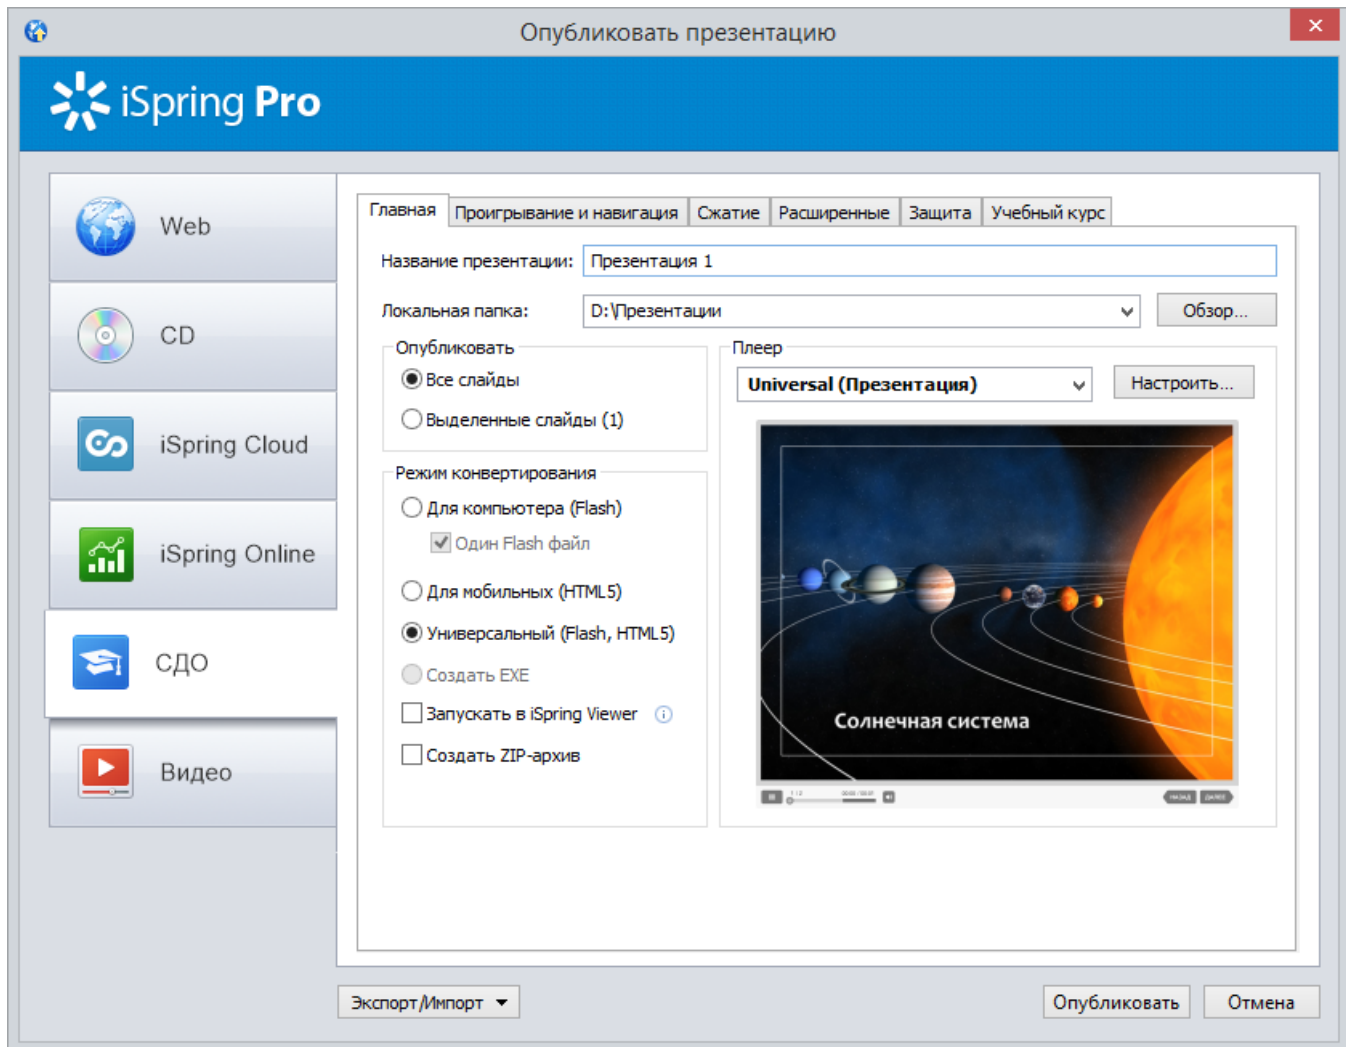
Опубликовать презентацию

iSpring Pro

Web

CD

iSpring Cloud

iSpring Online

СДО

Видео

Главная | Проигрывание и навигация | Сжатие | Расширенные | Защита | Учебный курс

Название презентации: Презентация 1

Локальная папка: D:\Презентации

Обзор...

Опубликовать

Все слайды

Выделенные слайды (1)

Режим конвертирования

Для компьютера (Flash)

Один Flash файл

Для мобильных (HTML5)

Универсальный (Flash, HTML5)

Создать EXE

Запускать в iSpring Viewer

Создать ZIP-архив

Плеер

Universal (Презентация)

Настроить...

Солнечная система

Экспорт/Импорт

Опубликовать

Отмена